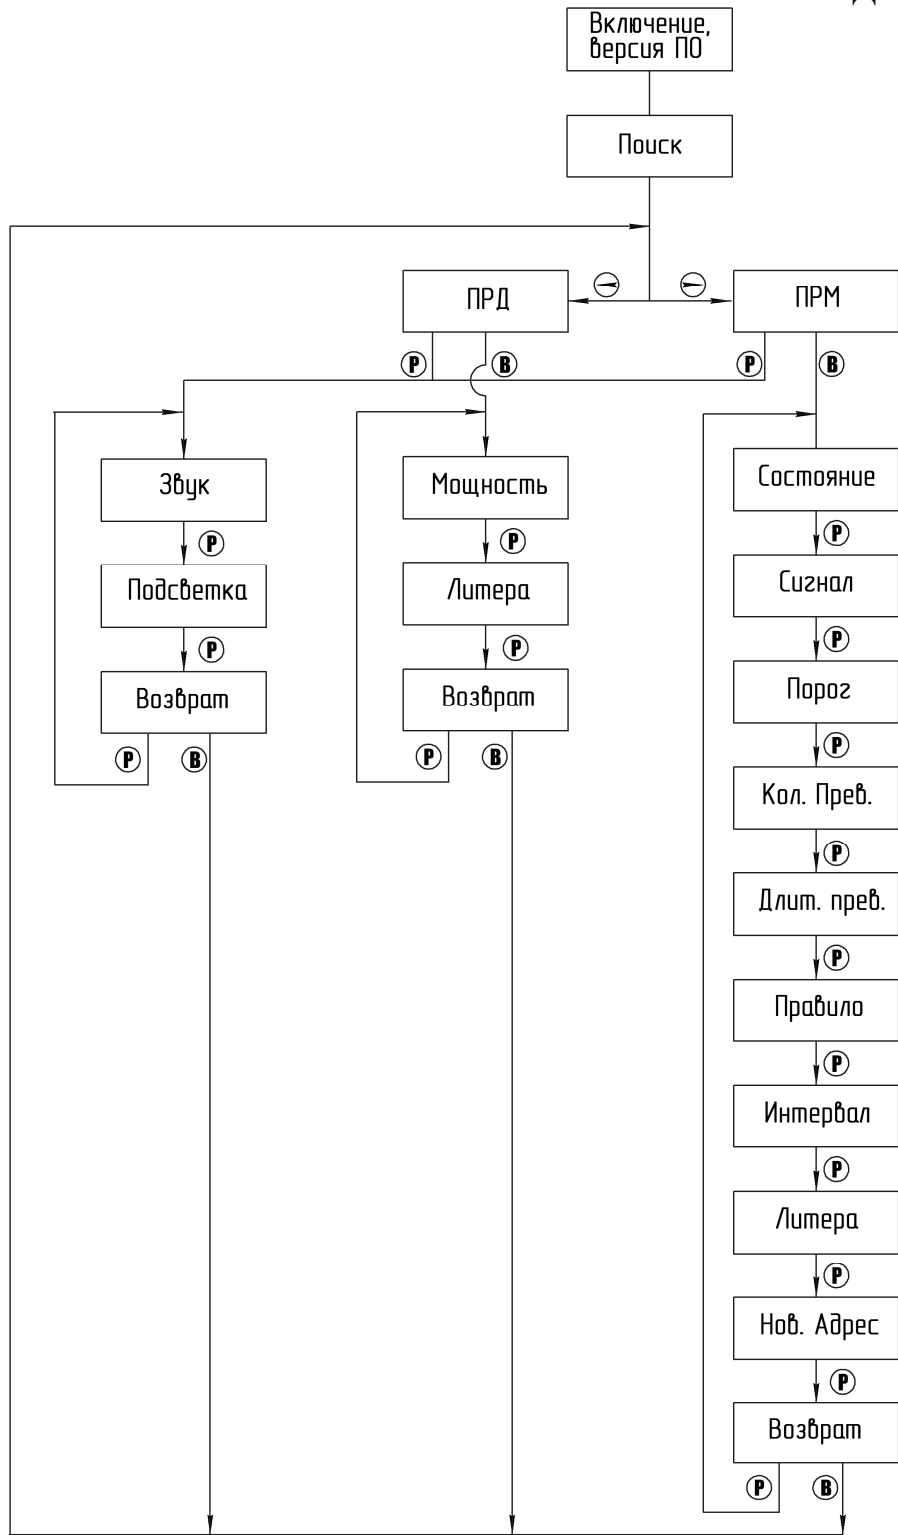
Включение, версия ПО

Поиск

ПРД

ПРМ

P

B

P

B

Звук

P

Подсветка

P

Возврат

P

B

Мощность

P

Литера

P

Возврат

P

B

Состояние

P

Сигнал

P

Порог

P

Кол. Прев.

P

Длит. прев.

P

Правило

P

Интервал

P

Литера

P

Нов. Адрес

P

Возврат

P

B